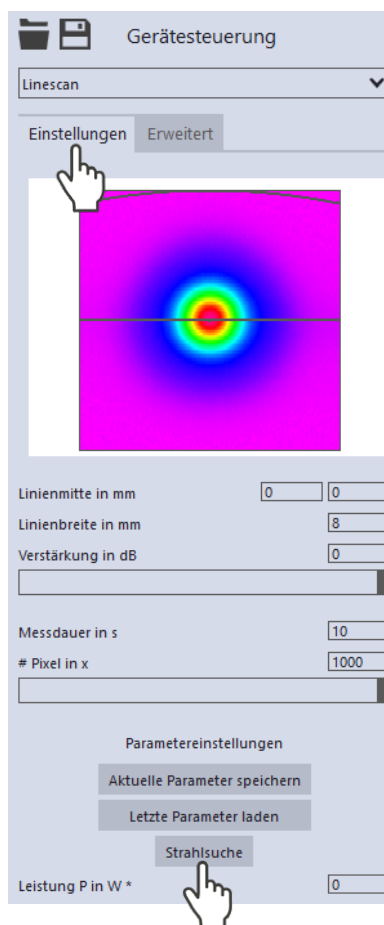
Gerätesteuerung

Linescan

Einstellungen
Erweitert

Linienmitte in mm
0
0

Linienbreite in mm
8

Verstärkung in dB
0

Messdauer in s
10

# Pixel in x
1000

Parametereinstellungen

Aktuelle Parameter speichern

Letzte Parameter laden

Strahlsuche

Leistung P in W *
0